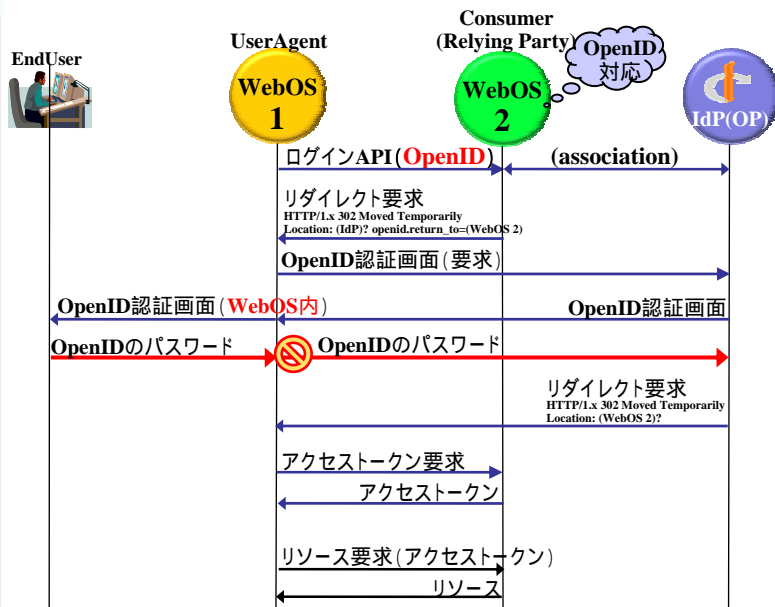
EndUser

UserAgent

WebOS 1

Consumer (Relying Party)

WebOS 2

OpenID 対応

IdP(OP)

ログインAPI(OpenID)

(association)

リダイレクト要求
HTTP/1.x 302 Moved Temporarily
Location: (IdP)? openid.return_to=(WebOS 2)

OpenID認証画面(要求)

OpenID認証画面(WebOS内)

OpenID認証画面

OpenIDのパスワード

OpenIDのパスワード

リダイレクト要求
HTTP/1.x 302 Moved Temporarily
Location: (WebOS 2)?

アクセストークン要求

アクセストークン

リソース要求(アクセストークン)

リソース